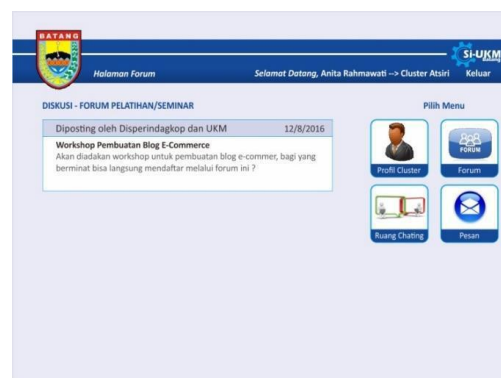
BATANG

Halaman Forum

Selamat Datang, Anita Rahmawati --> Cluster Atsiri

SI-UKM

Keluar

DISKUSI - FORUM PELATIHAN/SEMINAR

Pilih Menu

Diposting oleh Disperindagkop dan UKM 12/8/2016

Workshop Pembuatan Blog E-Commerce
Akan diadakan workshop untuk pembuatan blog e-commer, bagi yang berminat bisa langsung mendaftar melalui forum ini ?

Profil Cluster

FORUM

Forum

Ruang Chating

Pesan